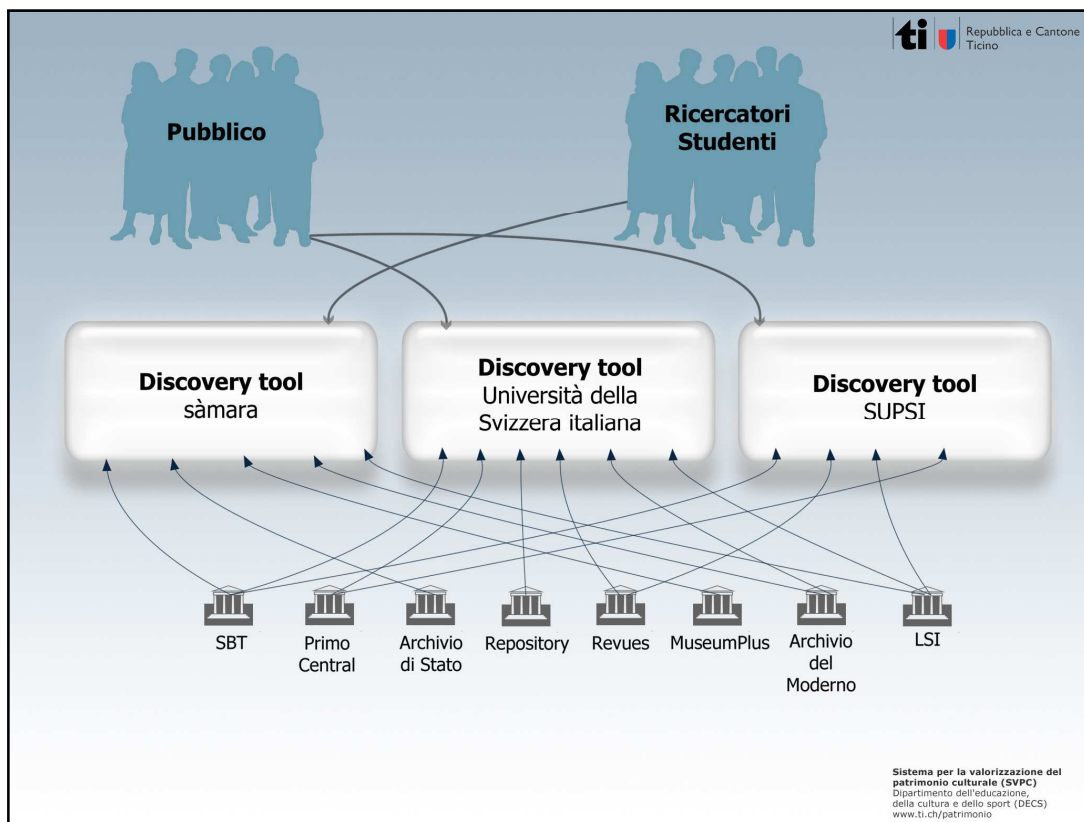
ti Repubblica e Cantone Ticino

Pubblico

Ricercatori Studenti

Discovery tool sàmara

Discovery tool Università della Svizzera italiana

Discovery tool SUPSI

SBT

Primo Central

Archivio di Stato

Repository

Revues

MuseumPlus

Archivio del Moderno

LSI

Sistema per la valorizzazione del patrimonio culturale (SVPC)
Dipartimento dell'educazione, della cultura e dello sport (DECS)
www.ti.ch/patrimonio